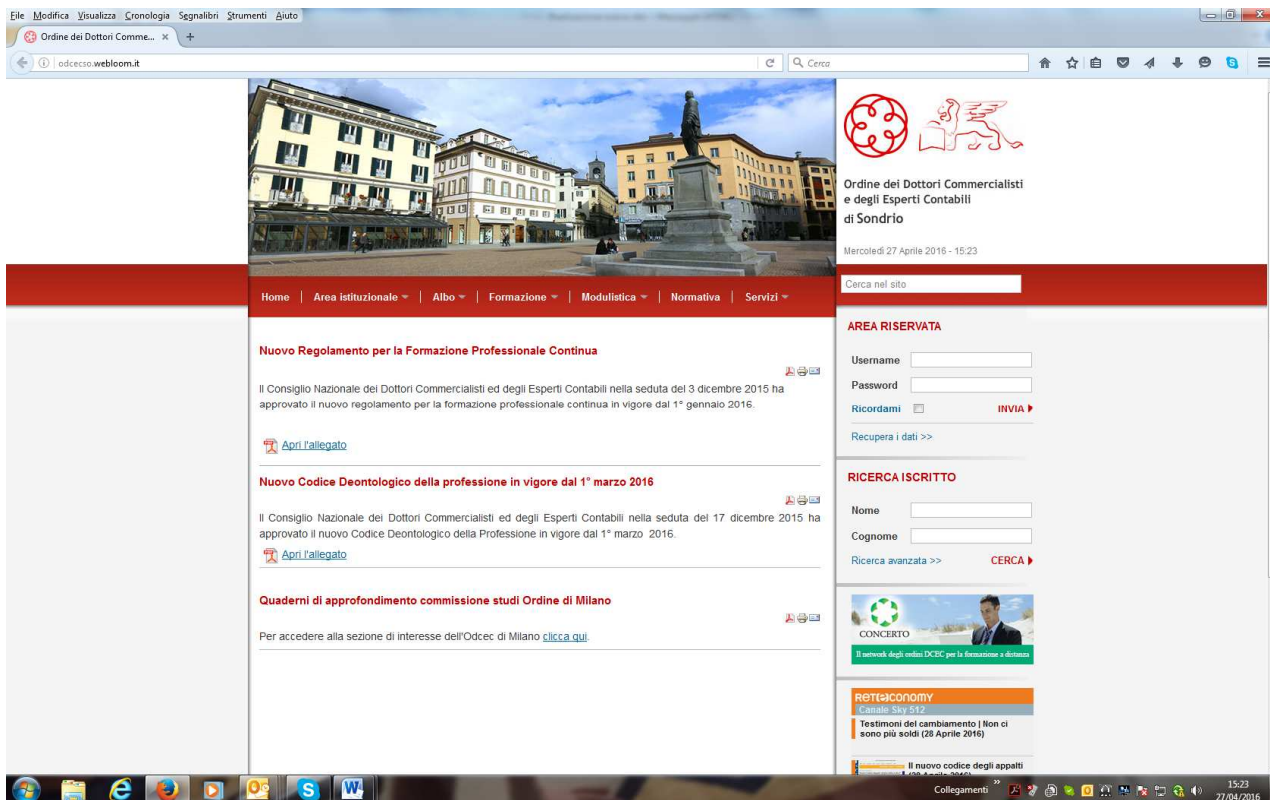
File Modifica Visualizza Cronologia Segnalibri Strumenti Aiuto

Ordine dei Dottori Comme... ×

odcecso.webloom.it

Cerca

Ordine dei Dottori Commercialisti e degli Esperti Contabili di Sondrio

Mercoledì 27 Aprile 2016 - 15:23

Home | Area istituzionale | Albo | Formazione | Modulistica | Normativa | Servizi

Cerca nel sito

AREA RISERVATA

Username

Password

Ricordami INVIA

Recupera i dati >>

RICERCA ISCRITTO

Nome

Cognome

Ricerca avanzata >> CERCA

Nuovo Regolamento per la Formazione Professionale Continua

Il Consiglio Nazionale dei Dottori Commercialisti ed degli Esperti Contabili nella seduta del 3 dicembre 2015 ha approvato il nuovo regolamento per la formazione professionale continua in vigore dal 1° gennaio 2016.

Apri l'allegato

Nuovo Codice Deontologico della professione in vigore dal 1° marzo 2016

Il Consiglio Nazionale dei Dottori Commercialisti ed degli Esperti Contabili nella seduta del 17 dicembre 2015 ha approvato il nuovo Codice Deontologico della Professione in vigore dal 1° marzo 2016.

Apri l'allegato

Quaderni di approfondimento commissione studi Ordine di Milano

Per accedere alla sezione di interesse dell'Odcec di Milano clicca qui.

CONCERTO

Il network degli ordini DCEC per la formazione a distanza

RETEconomy
Canale Sky 512

Testimoni del cambiamento | Non ci sono più soldi (28 Aprile 2016)

Il nuovo codice degli appalti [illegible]

Collegamenti

15:23
27/04/2016